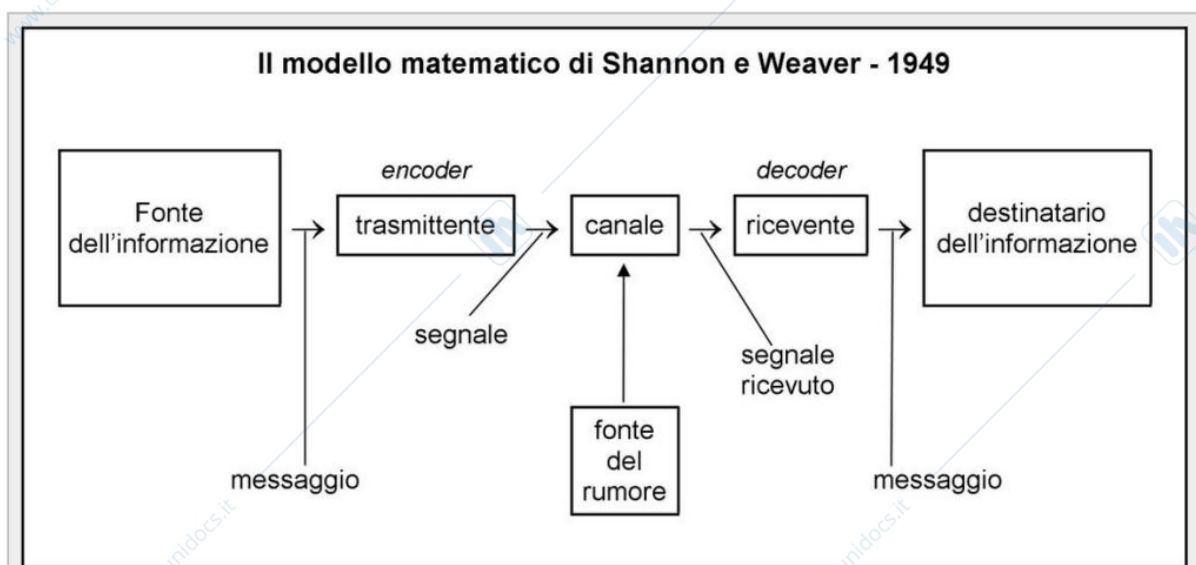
Il modello matematico di Shannon e Weaver - 1949

Fonte dell'informazione

encoder

trasmittente

canale

decoder

ricevente

destinatario dell'informazione

segnale

segnale ricevuto

fonte del rumore

messaggio

messaggio

unidocs.it

unidocs.it

unidocs.it